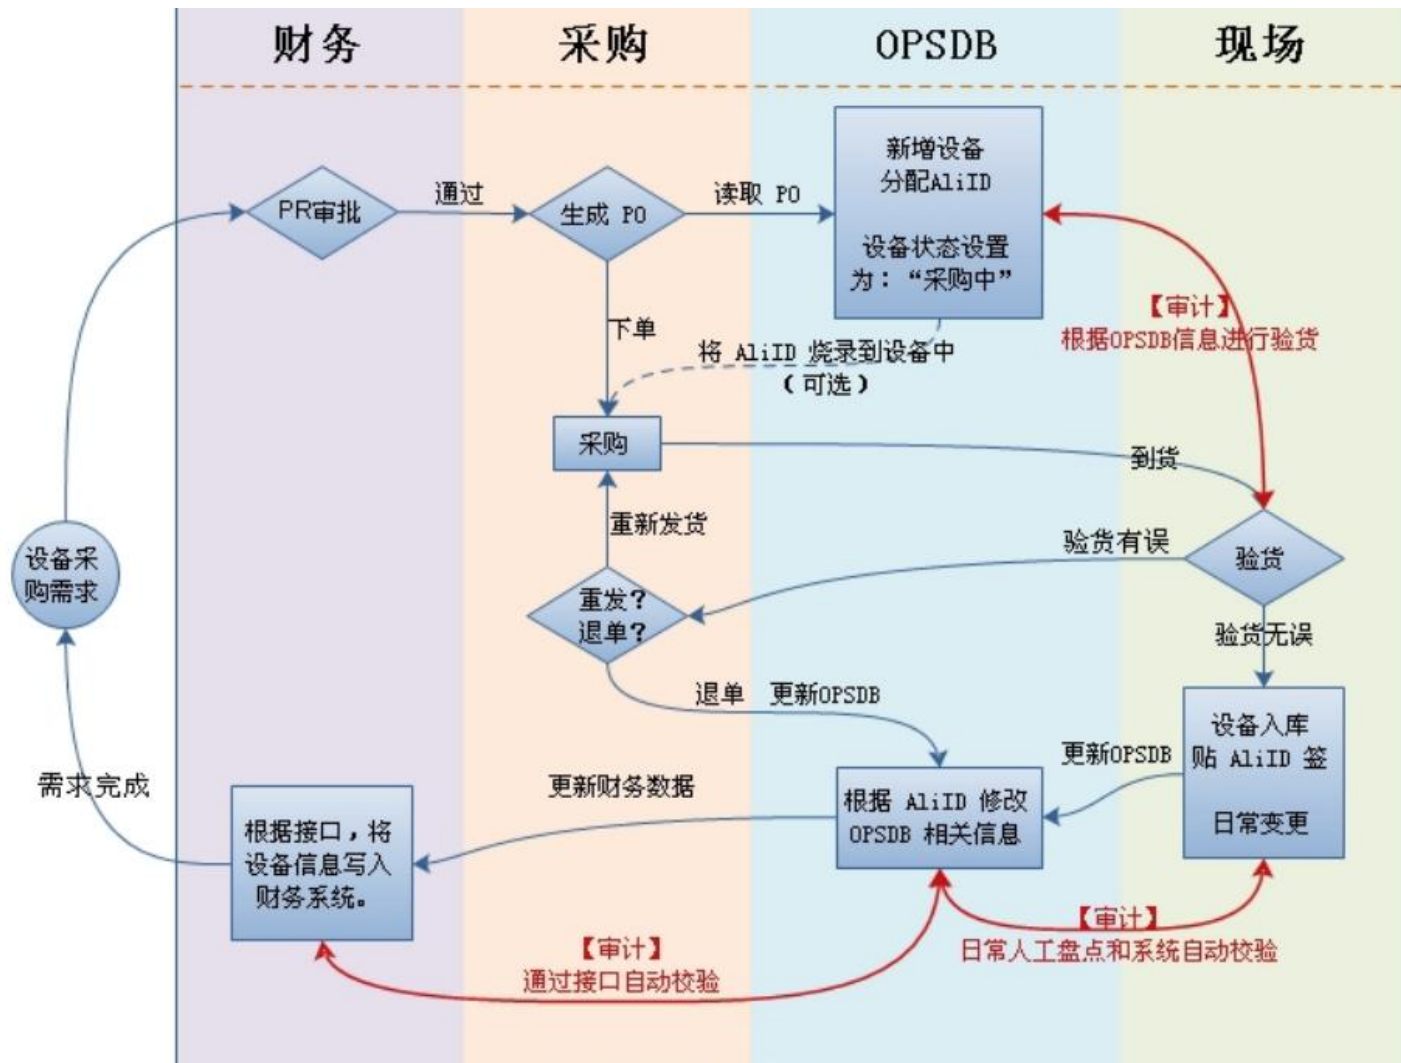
财务

采购

OPSDB

现场

PR审批

通过

生成 PO

读取 PO

新增设备
分配AliID

设备状态设置为："采购中"

【审计】
根据OPSDB信息进行验货

下单

将 AliID 烧录到设备中
（可选）

采购

到货

重新发货

验货有误

验货

设备采购需求

重发？
退单？

验货无误

退单 更新OPSDB

设备入库
贴 AliID 签

日常变更

需求完成

更新财务数据

更新OPSDB

根据 AliID 修改 OPSDB 相关信息

根据接口，将设备信息写入财务系统。

【审计】
通过接口自动校验

【审计】
日常人工盘点和系统自动校验